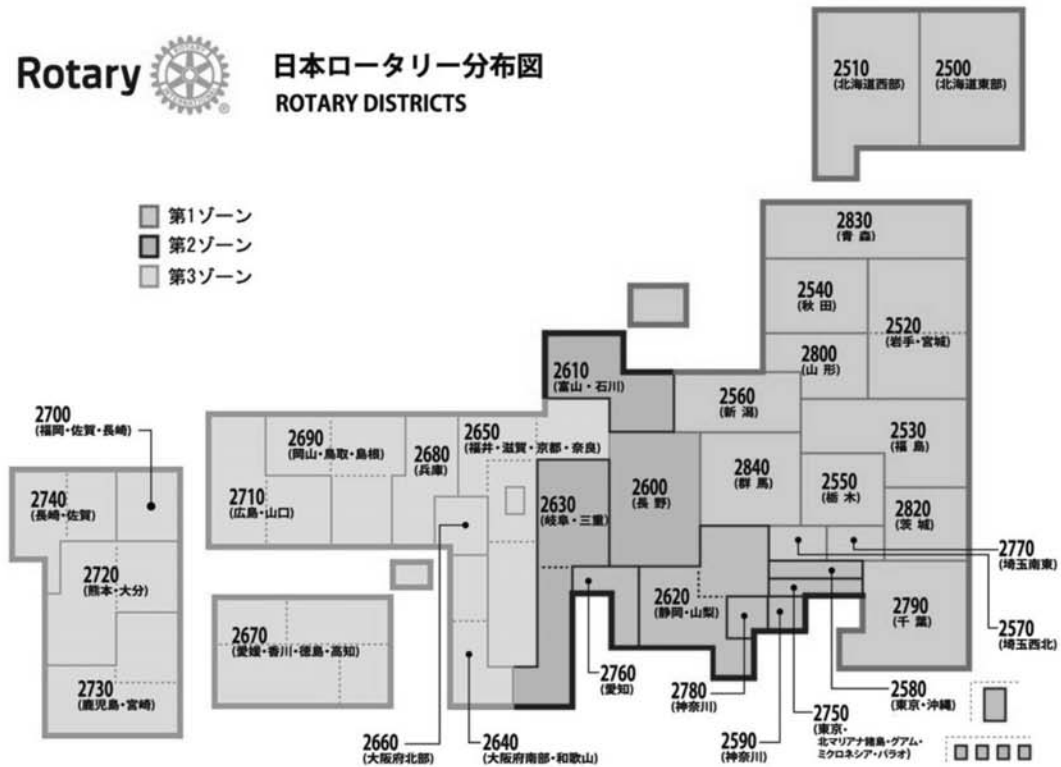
Rotary

日本ロータリー分布図
ROTARY DISTRICTS

第1ゾーン
第2ゾーン
第3ゾーン

2510
(北海道西部)

2500
(北海道東部)

2830
(青 森)

2540
(秋 田)

2520
(岩手・宮城)

2800
(山 形)

2610
(富山・石川)

2560
(新 潟)

2530
(福 島)

2700
(福岡・佐賀・長崎)

2690
(岡山・鳥取・島根)

2680
(兵庫)

2650
(福井・滋賀・京都・奈良)

2600
(長 野)

2840
(群 馬)

2550
(栃 木)

2820
(茨 城)

2740
(長崎・佐賀)

2710
(広島・山口)

2630
(岐阜・三重)

2770
(埼玉南東)

2720
(熊本・大分)

2620
(静岡・山梨)

2790
(千 葉)

2670
(愛媛・香川・徳島・高知)

2570
(埼玉西北)

2760
(愛知)

2730
(鹿児島・宮崎)

2780
(神奈川)

2580
(東京・沖縄)

2750
(東京・北マリアナ諸島・グアム・ミクロネシア・パラオ)

2660
(大阪府北部)

2640
(大阪府南部・和歌山)

2590
(神奈川)